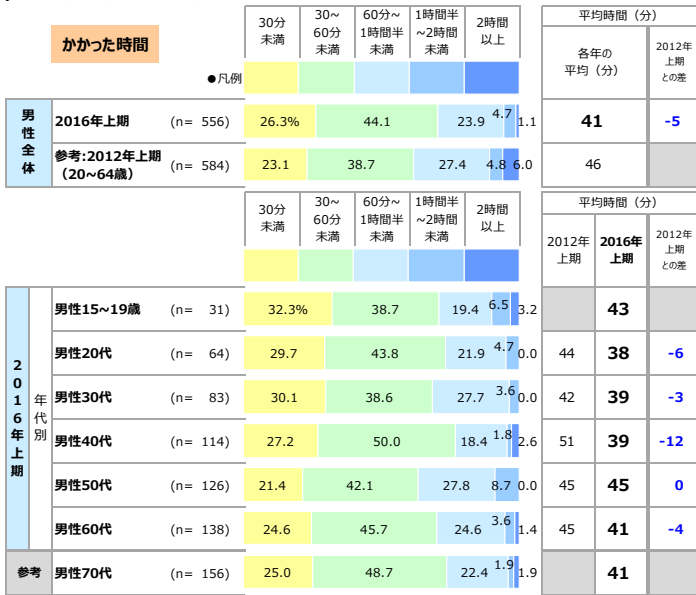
かかった時間

| | | 30分未満 | 30～60分未満 | 60分～1時間半未満 | 1時間半～2時間未満 | 2時間以上 | 各年の平均（分） | 2012年上期との差 |
|---|---|---|---|---|---|---|---|---|
| ●凡例 | | | | | | | | |
| 男性全体 2016年上期 | (n= 556) | 26.3% | 44.1 | 23.9 | 4.7 | 1.1 | 41 | -5 |
| 参考:2012年上期（20～64歳） | (n= 584) | 23.1 | 38.7 | 27.4 | 4.8 | 6.0 | 46 | |

平均時間（分）

| | | 30分未満 | 30～60分未満 | 60分～1時間半未満 | 1時間半～2時間未満 | 2時間以上 | 2012年上期 | 2016年上期 | 2012年上期との差 |
|---|---|---|---|---|---|---|---|---|---|
| 2016年上期 年代別 男性15～19歳 | (n= 31) | 32.3% | 38.7 | 19.4 | 6.5 | 3.2 | | 43 | |
| 男性20代 | (n= 64) | 29.7 | 43.8 | 21.9 | 4.7 | 0.0 | 44 | 38 | -6 |
| 男性30代 | (n= 83) | 30.1 | 38.6 | 27.7 | 3.6 | 0.0 | 42 | 39 | -3 |
| 男性40代 | (n= 114) | 27.2 | 50.0 | 18.4 | 1.8 | 2.6 | 51 | 39 | -12 |
| 男性50代 | (n= 126) | 21.4 | 42.1 | 27.8 | 8.7 | 0.0 | 45 | 45 | 0 |
| 男性60代 | (n= 138) | 24.6 | 45.7 | 24.6 | 3.6 | 1.4 | 45 | 41 | -4 |
| 参考 男性70代 | (n= 156) | 25.0 | 48.7 | 22.4 | 1.9 | 1.9 | | 41 | |